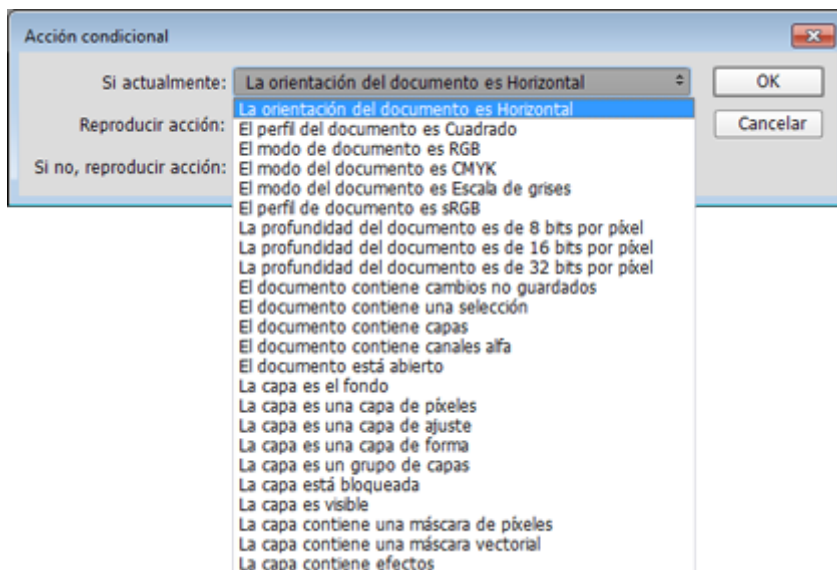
Acción condicional

Si actualmente: La orientación del documento es Horizontal

OK

Reproducir acción:

Cancelar

Si no, reproducir acción:

La orientación del documento es Horizontal
El perfil del documento es Cuadrado
El modo de documento es RGB
El modo del documento es CMYK
El modo del documento es Escala de grises
El perfil de documento es sRGB
La profundidad del documento es de 8 bits por píxel
La profundidad del documento es de 16 bits por píxel
La profundidad del documento es de 32 bits por píxel
El documento contiene cambios no guardados
El documento contiene una selección
El documento contiene capas
El documento contiene canales alfa
El documento está abierto
La capa es el fondo
La capa es una capa de píxeles
La capa es una capa de ajuste
La capa es una capa de forma
La capa es un grupo de capas
La capa está bloqueada
La capa es visible
La capa contiene una máscara de píxeles
La capa contiene una máscara vectorial
La capa contiene efectos